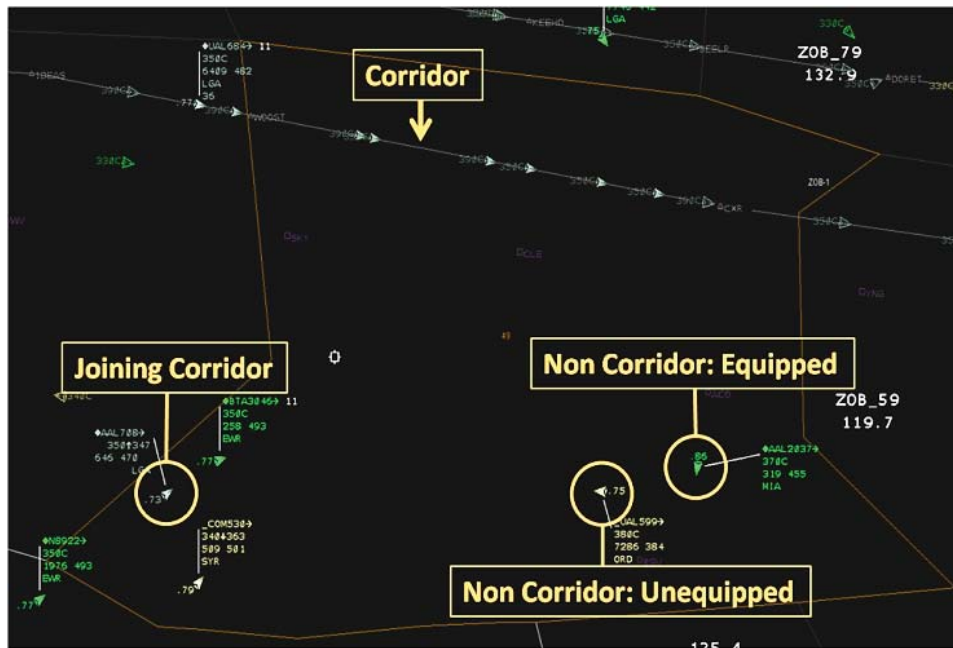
Corridor

ZOB_79
132.9

UAL68 11
350C
6409 482
LGA
36

LGA

ZOB-1

Joining Corridor

Non Corridor: Equipped

ZOB_59
119.7

BTA3046 11
350C
258 493
EWR

AAL70B
350↑347
645 470
LG

.73

.77

AAL2037
370C
319 455
MIA

.86

.75

UAL599
380C
7286 384
ORD

COM530
340↓363
509 501
SYR

.79

N8922
350C
1976 493
EWR

.77

Non Corridor: Unequipped

125.4